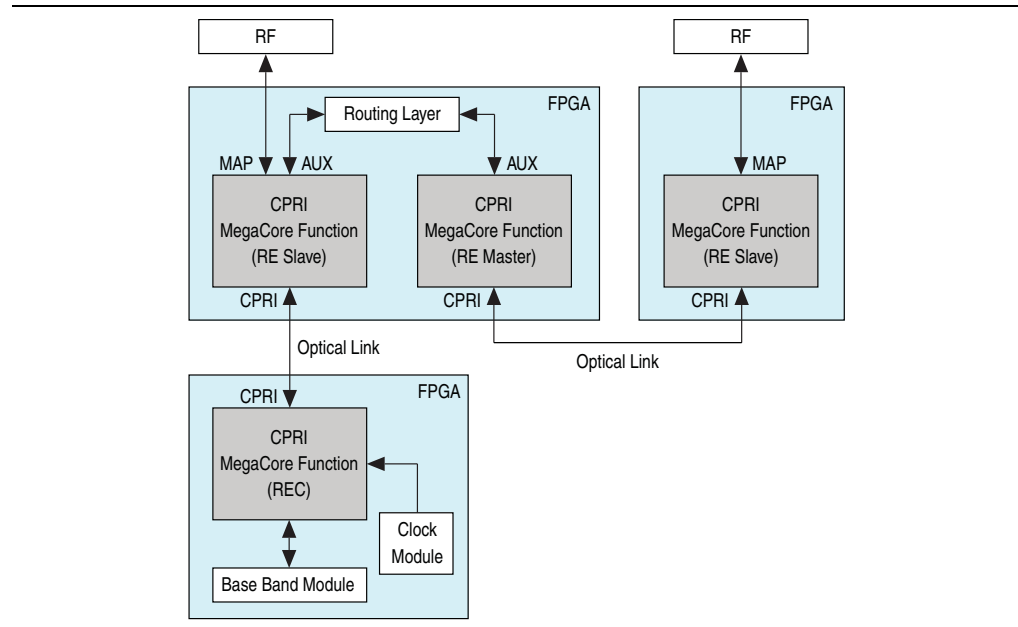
RF

RF

FPGA

Routing Layer

FPGA

MAP

AUX

AUX

MAP

CPRI
MegaCore Function
(RE Slave)

CPRI
MegaCore Function
(RE Master)

CPRI
MegaCore Function
(RE Slave)

CPRI

CPRI

CPRI

Optical Link

Optical Link

FPGA

CPRI

CPRI
MegaCore Function
(REC)

Clock
Module

Base Band Module